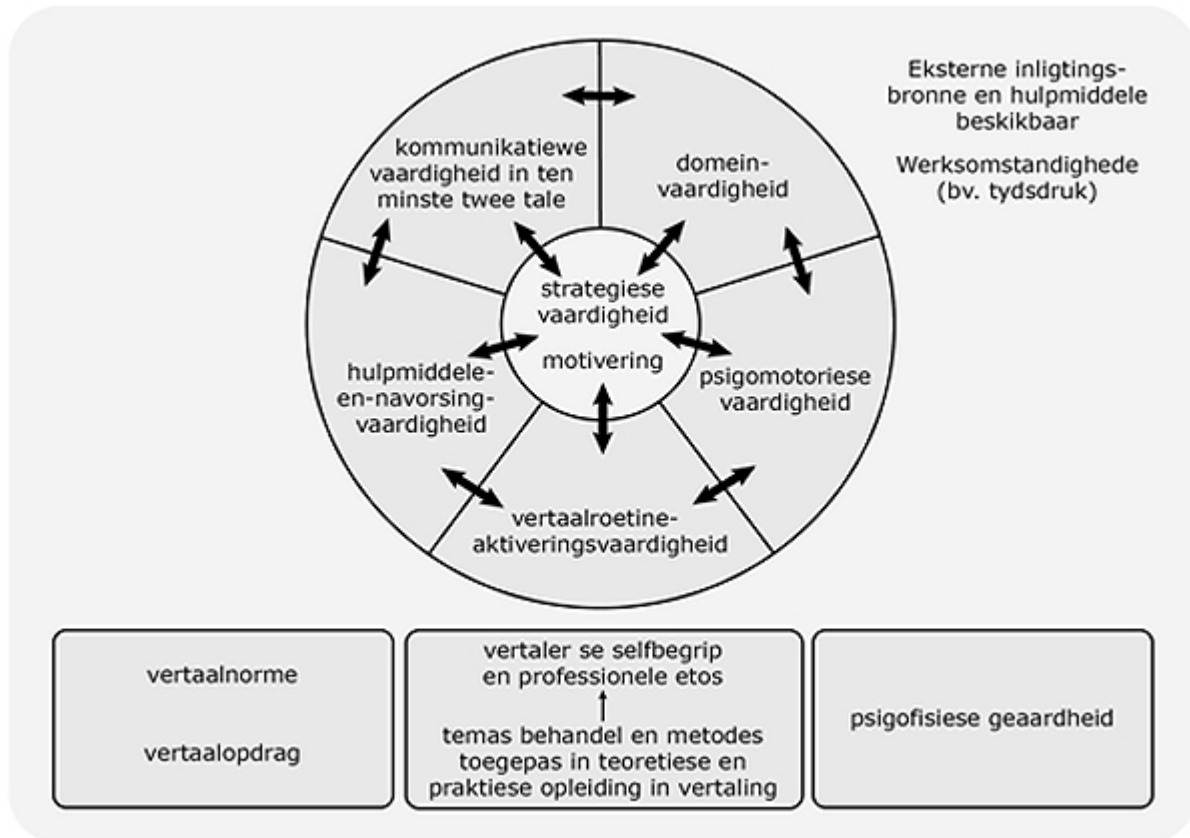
kommunikatiewe vaardigheid in ten minste twee tale

domein-vaardigheid

Eksterne inligtingsbronne en hulpmiddele beskikbaar

Werksomstandighede (bv. tydsdruk)

strategiese vaardigheid

motivering

hulpmiddele-en-navorsing-vaardigheid

psigomotoriese vaardigheid

vertaalroetine-aktiveringsvaardigheid

vertaalnorme

vertaalopdrag

vertaler se selfbegrip en professionele etos

temas behandel en metodes toegepas in teoretiese en praktiese opleiding in vertaling

psigofisiese geaardheid